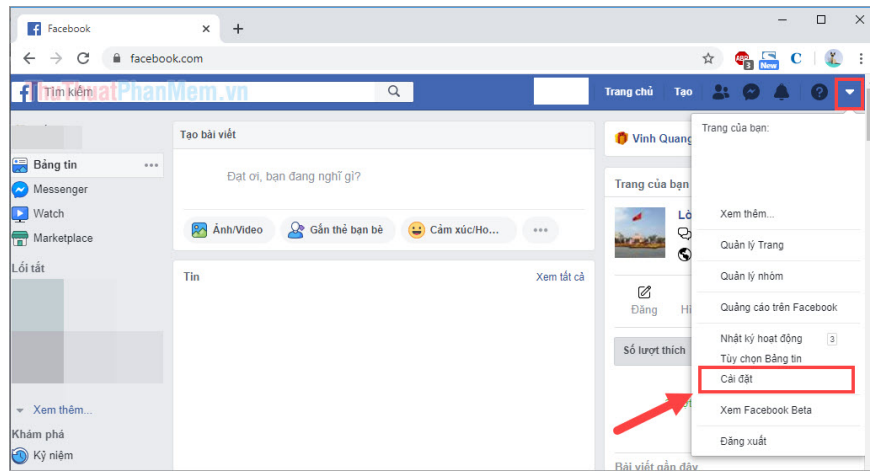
Facebook
facebook.com
New
ThuThuatPhanMem.vn
Tìm kiếm
Trang chủ
Tạo
Bảng tin
Messenger
Watch
Marketplace
Lối tắt
Xem thêm...
Khám phá
Kỷ niệm
Tạo bài viết
Đạt ơi, bạn đang nghĩ gì?
Ảnh/Video
Gắn thẻ bạn bè
Cảm xúc/Ho...
Tin
Xem tất cả
Vinh Quang
Trang của bạn
Lờ
Đăng
Hi
Số lượt thích
Bài viết gần đây
Trang của bạn:
Xem thêm...
Quản lý Trang
Quản lý nhóm
Quảng cáo trên Facebook
Nhật ký hoạt động
3
Tùy chọn Bảng tin
Cài đặt
Xem Facebook Beta
Đăng xuất